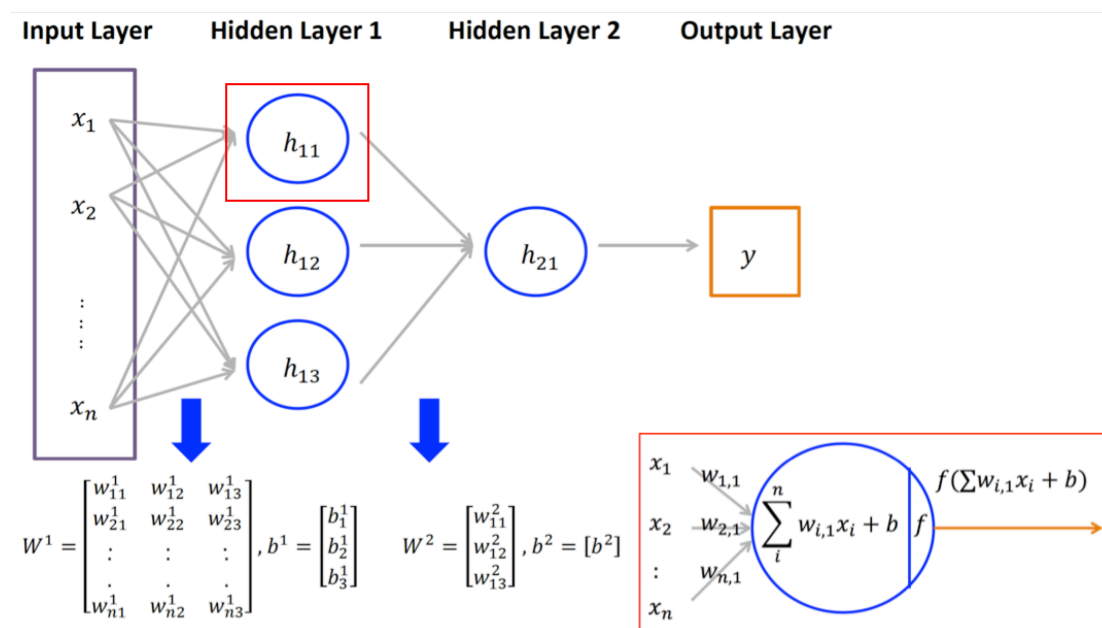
Input Layer Hidden Layer 1 Hidden Layer 2 Output Layer

$x_1$

$x_2$

:
:
:

$x_n$

$h_{11}$

$h_{12}$

$h_{13}$

$h_{21}$

$y$

$W^1 = \begin{bmatrix} w_{11}^1 & w_{12}^1 & w_{13}^1 \\ w_{21}^1 & w_{22}^1 & w_{23}^1 \\ \vdots & \vdots & \vdots \\ . & . & . \\ w_{n1}^1 & w_{n2}^1 & w_{n3}^1 \end{bmatrix}, b^1 = \begin{bmatrix} b_1^1 \\ b_2^1 \\ b_3^1 \end{bmatrix}$

$W^2 = \begin{bmatrix} w_{11}^2 \\ w_{12}^2 \\ w_{13}^2 \end{bmatrix}, b^2 = [b^2]$

$x_1$ $w_{1,1}$

$x_2$ $w_{2,1}$

:

$x_n$ $w_{n,1}$

$\sum_{i}^{n} w_{i,1}x_i + b$ $f$

$f(\sum w_{i,1}x_i + b)$